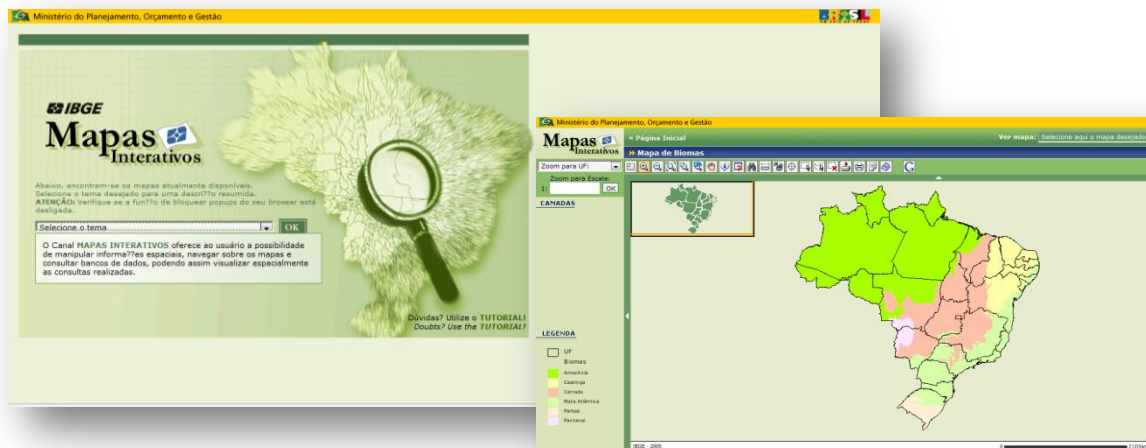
Ministério do Planejamento, Orçamento e Gestão

BRASIL

IBGE

Mapas Interativos

Abaixo, encontram-se os mapas atualmente disponíveis. Selecione o tema desejado para uma descri??o resumida. ATENÇÃO: Verifique se a fun??o de bloquear popups do seu browser está desligada.

Selecione o tema

OK

O Canal MAPAS INTERATIVOS oferece ao usuário a possibilidade de manipular informa??es espaciais, navegar sobre os mapas e consultar bancos de dados, podendo assim visualizar espacialmente as consultas realizadas.

Dúvidas? Utilize o TUTORIAL!
Doubts? Use the TUTORIAL!

Ministério do Planejamento, Orçamento e Gestão

Mapas Interativos

« Página Inicial

Ver mapa: Selecione aqui o mapa desejado

» Mapa de Biomas

Zoom para UF:

Zoom para Escala:
1:

OK

CAMADAS

LEGENDA

UF

Biomas

Amazônia

Caatinga

Cerrado

Mata Atlântica

Pampa

Pantanal

IBGE - 2005